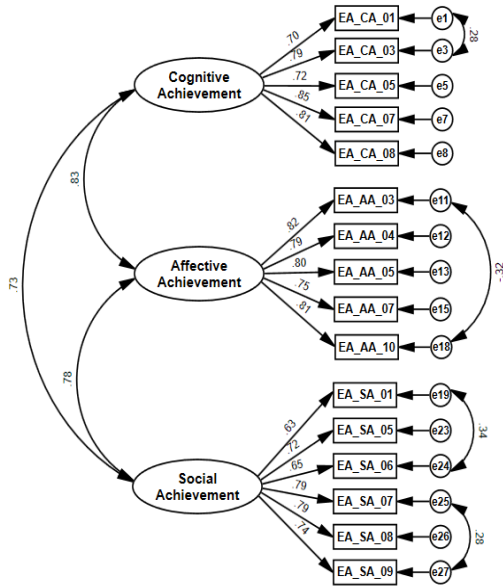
Cognitive Achievement

.70
.79
.72
.85
.81

EA_CA_01
EA_CA_03
EA_CA_05
EA_CA_07
EA_CA_08

e1
e3
e5
e7
e8

.28

.83

.73

Affective Achievement

.82
.79
.80
.75
.81

EA_AA_03
EA_AA_04
EA_AA_05
EA_AA_07
EA_AA_10

e11
e12
e13
e15
e18

-.32

.78

Social Achievement

.63
.72
.65
.79
.79
.74

EA_SA_01
EA_SA_05
EA_SA_06
EA_SA_07
EA_SA_08
EA_SA_09

e19
e23
e24
e25
e26
e27

.34

.28